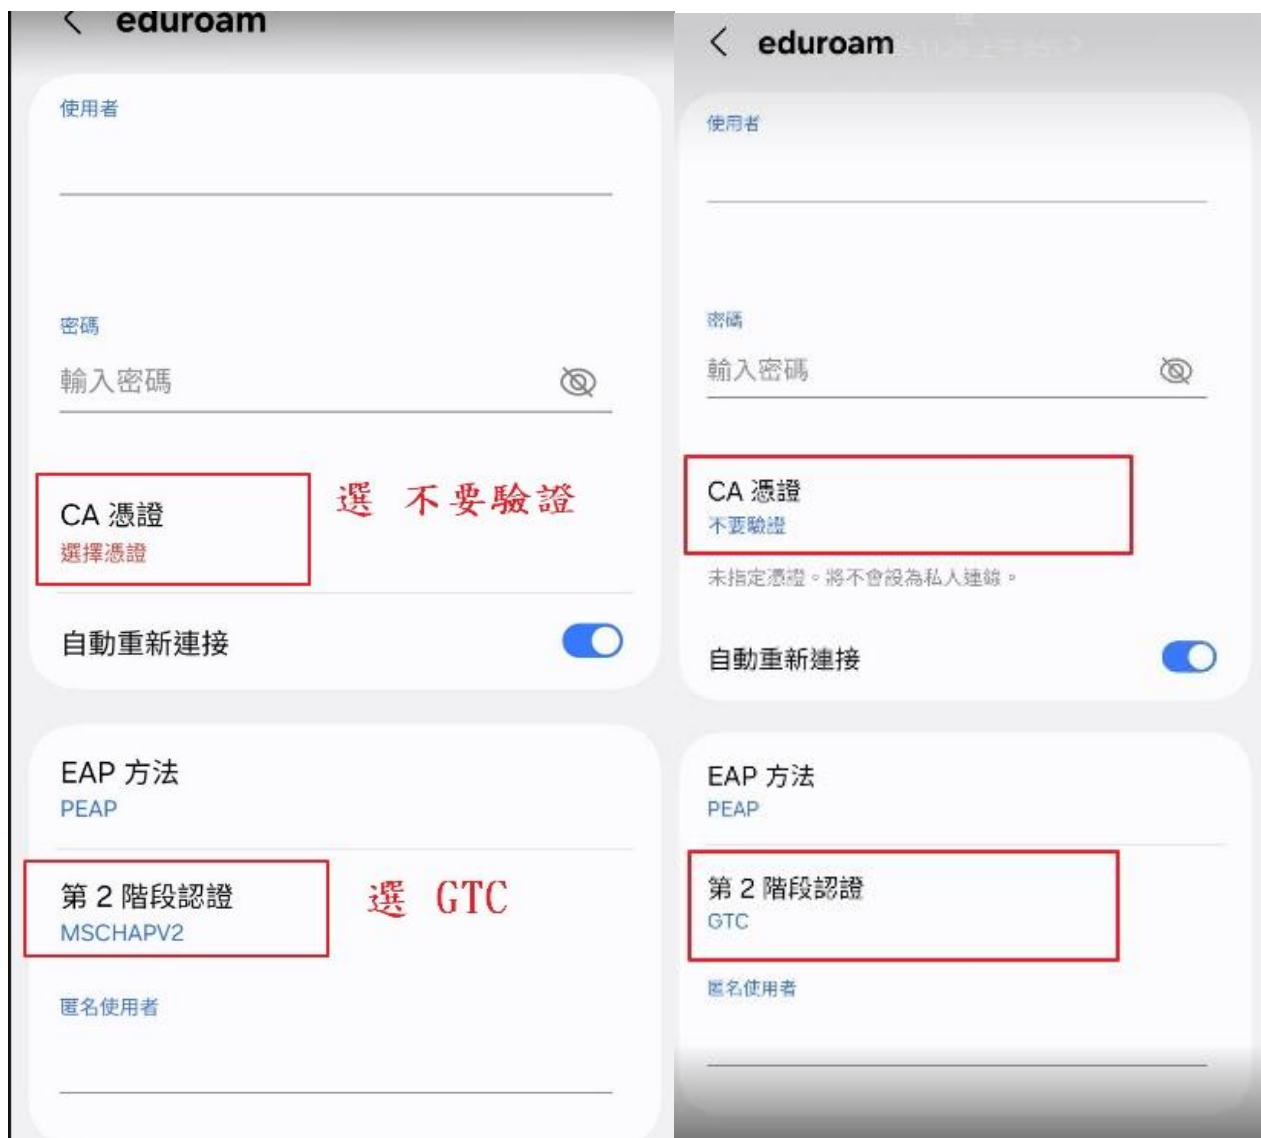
< eduroam

使用者

密碼

輸入密碼

CA 憑證

選擇憑證

選 不要驗證

自動重新連接

EAP 方法

PEAP

第 2 階段認證

MSCHAPV2

選 GTC

匿名使用者

< eduroam

使用者

密碼

輸入密碼

CA 憑證

不要驗證

未指定憑證。將不會設為私人連線。

自動重新連接

EAP 方法

PEAP

第 2 階段認證

GTC

匿名使用者